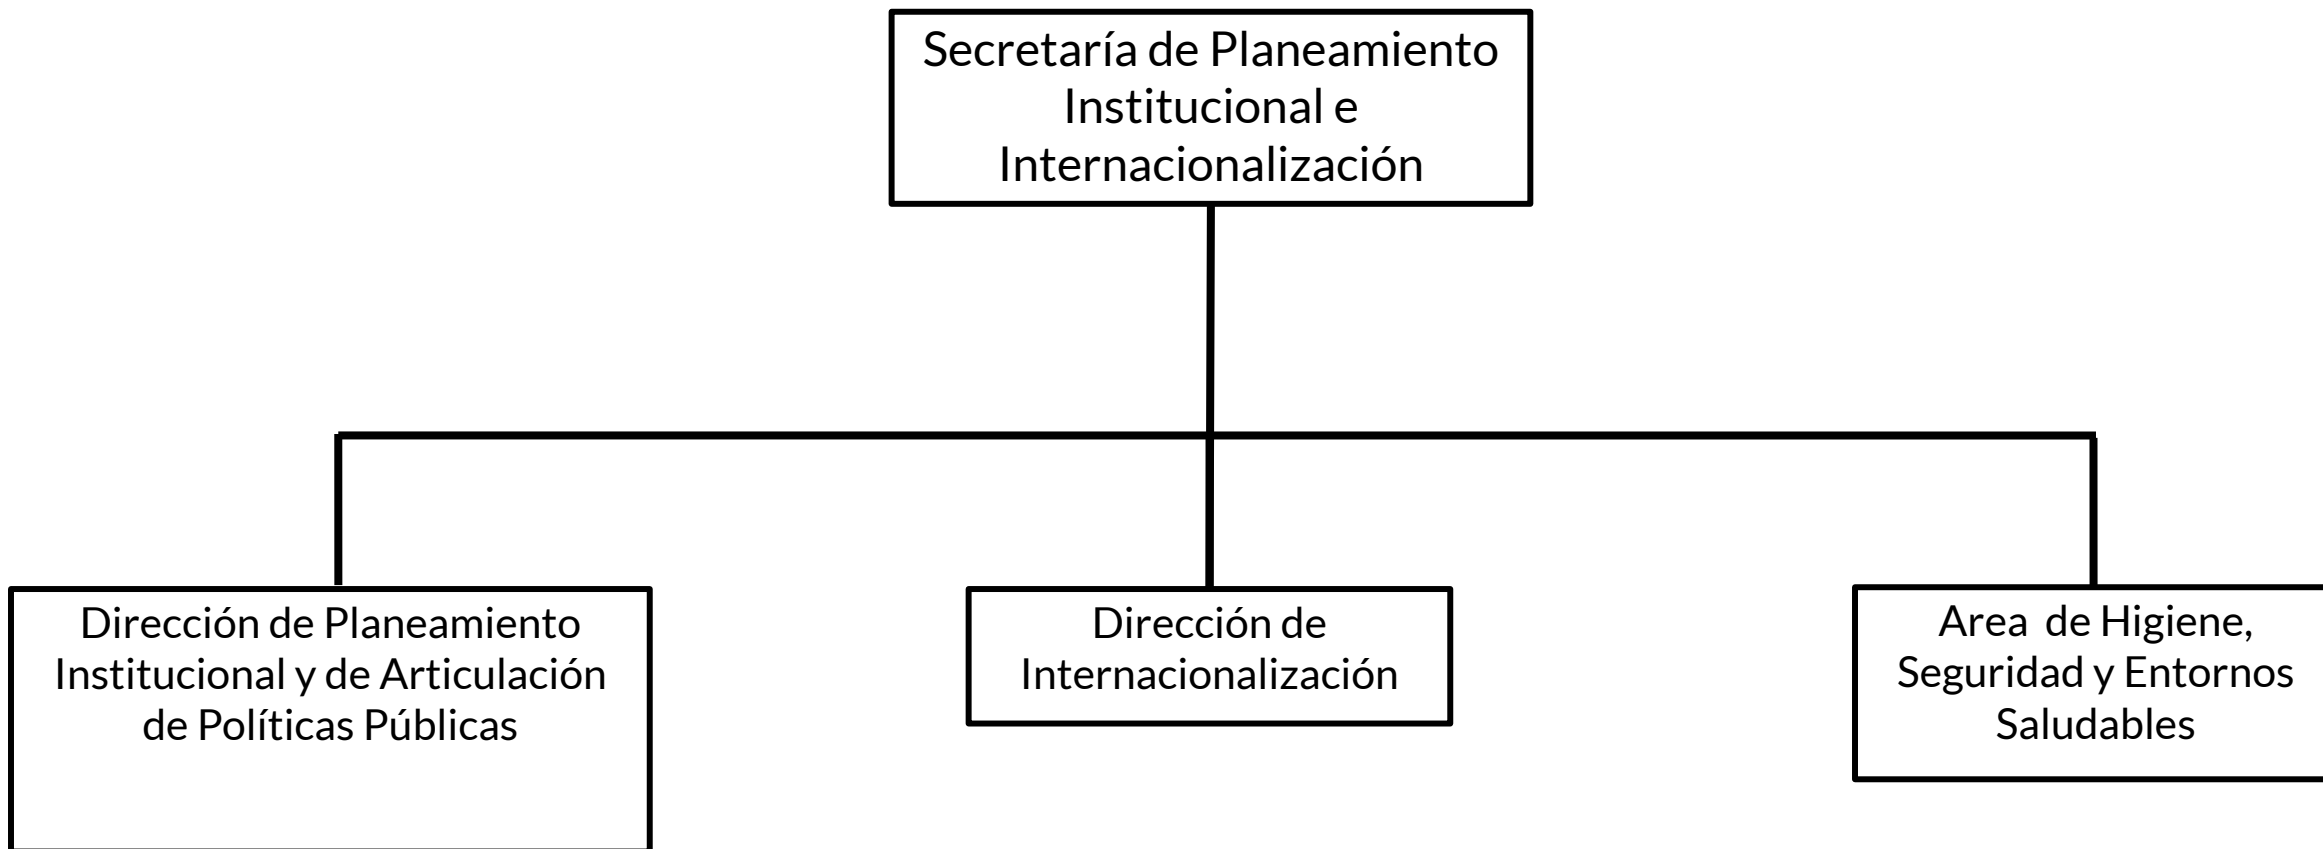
Secretaría de Planeamiento Institucional e Internacionalización

Dirección de Planeamiento Institucional y de Articulación de Políticas Públicas

Dirección de Internacionalización

Area de Higiene, Seguridad y Entornos Saludables